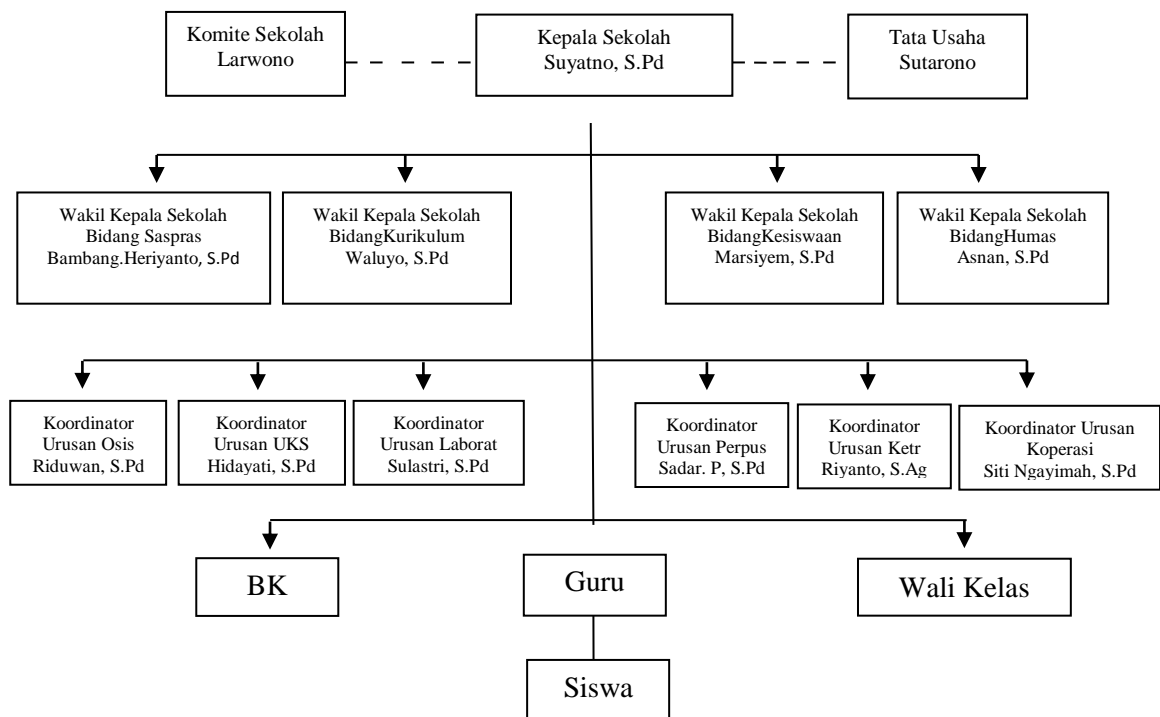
Komite Sekolah
Larwono

Kepala Sekolah
Suyatno, S.Pd

Tata Usaha
Sutarono

Wakil Kepala Sekolah
Bidang Saspras
Bambang.Heriyanto, S.Pd

Wakil Kepala Sekolah
BidangKurikulum
Waluyo, S.Pd

Wakil Kepala Sekolah
BidangKesiswaan
Marsiyem, S.Pd

Wakil Kepala Sekolah
BidangHumas
Asnan, S.Pd

Koordinator
Urusan Osis
Riduwan, S.Pd

Koordinator
Urusan UKS
Hidayati, S.Pd

Koordinator
Urusan Laborat
Sulastri, S.Pd

Koordinator
Urusan Perpus
Sadar. P, S.Pd

Koordinator
Urusan Ketr
Riyanto, S.Ag

Koordinator Urusan
Koperasi
Siti Ngayimah, S.Pd

BK

Guru

Wali Kelas

Siswa